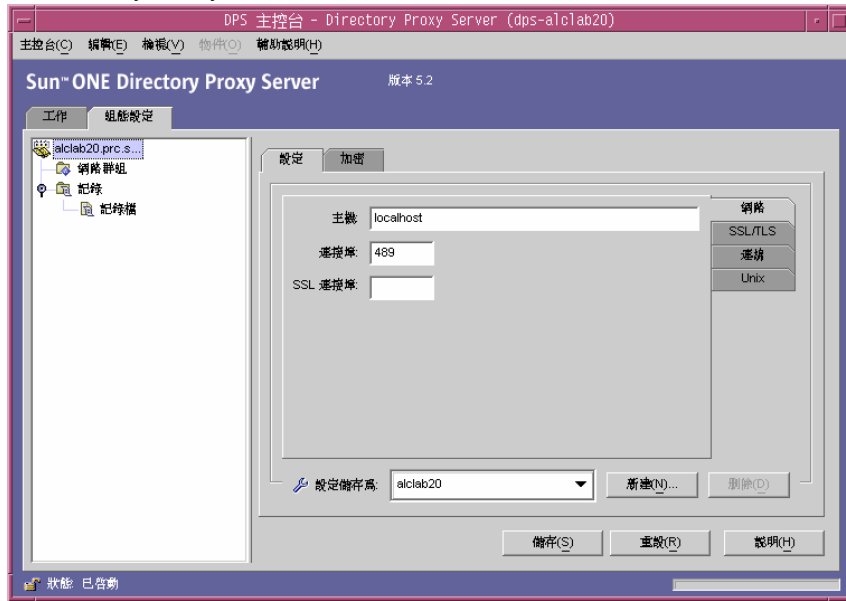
DPS 主控台 - Directory Proxy Server (dps-alclab20)

主控台(C) 編輯(E) 檢視(V) 物件(O) 輔助說明(H)

Sun™ ONE Directory Proxy Server 版本 5.2

工作 組態設定

alclab20.prc.s...
網路群組
記錄
記錄檔

設定 加密

主機: localhost
連接埠: 489
SSL 連接埠:

網路
SSL/TLS
連結
Unix

設定儲存為: alclab20
新建(N)...
刪除(D)

儲存(S) 重設(R) 說明(H)

狀態: 已啓動